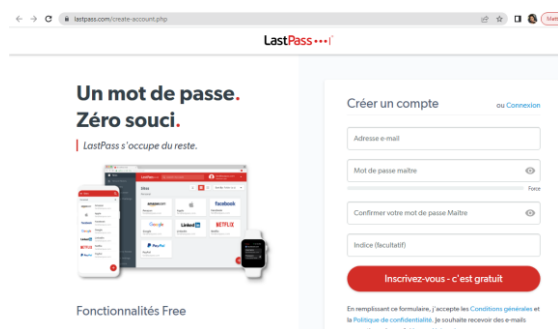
lastpass.com/create-account.php

LastPass •••|

Un mot de passe.
Zéro souci.

LastPass s'occupe du reste.

amazon
Apple
facebook
Google
LinkedIn
NETFLIX
PayPal

Fonctionnalités Free

Créer un compte

ou Connexion

Adresse e-mail

Mot de passe maître

Force

Confirmer votre mot de passe Maître

Indice (facultatif)

Inscrivez-vous - c'est gratuit

En remplissant ce formulaire, j'accepte les Conditions générales et la Politique de confidentialité. Je souhaite recevoir des e-mails